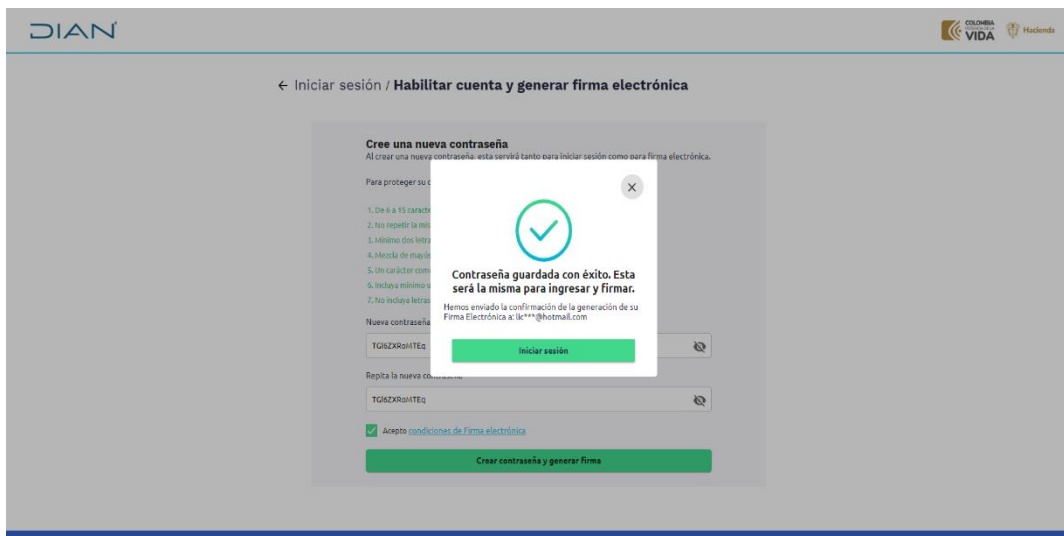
DIAN

COLOMBIA POTENCIA DE LA VIDA Hacienda

← Iniciar sesión / Habilitar cuenta y generar firma electrónica

Cree una nueva contraseña
Al crear una nueva contraseña, esta servirá tanto para iniciar sesión como para firma electrónica.

Para proteger su c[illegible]

1. De 6 a 15 caracte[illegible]
2. No repetir la mis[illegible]
3. Mínimo dos letra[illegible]
4. Mezcla de mayús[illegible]
5. Un carácter com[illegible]
6. Incluya mínimo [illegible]
7. No incluya letras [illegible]

Nueva contraseña
TGI6ZXRoMTEq

Repita la nueva contraseña
TGI6ZXRoMTEq

Acepto condiciones de Firma electrónica

Crear contraseña y generar firma

×

Contraseña guardada con éxito. Esta será la misma para ingresar y firmar.

Hemos enviado la confirmación de la generación de su Firma Electrónica a: lk***@hotmail.com

Iniciar sesión